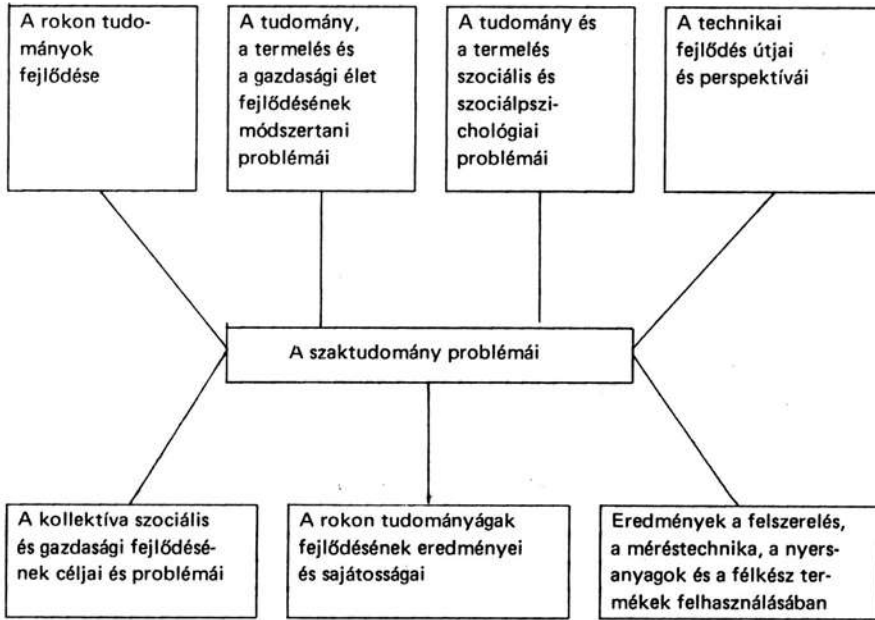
A rokon tudományok fejlődése

A tudomány, a termelés és a gazdasági élet fejlődésének módszertani problémái

A tudomány és a termelés szociális és szociálpszichológiai problémái

A technikai fejlődés útjai és perspektívái

A szaktudomány problémái

A kollektíva szociális és gazdasági fejlődésének céljai és problémái

A rokon tudományágak fejlődésének eredményei és sajátosságai

Eredmények a felszerelés, a méréstechnika, a nyersanyagok és a félkész termékek felhasználásában